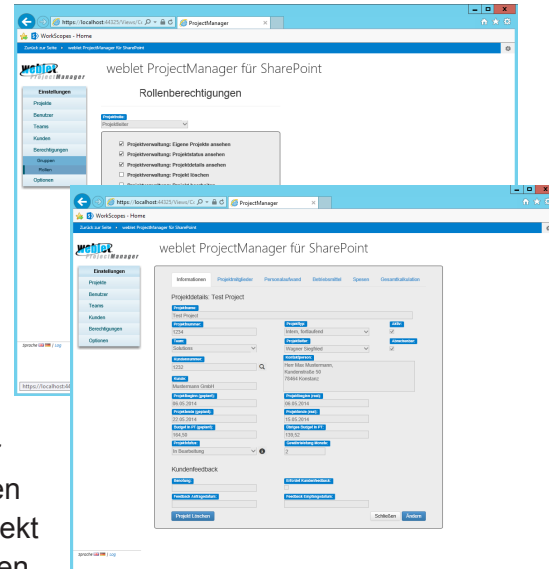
https://localhost:44325/Views/C ProjectManager
WorkScopes - Home
Zurück zur Seite › weblet ProjectManager für SharePoint
weblet ProjectManager
weblet ProjectManager für SharePoint
Einstellungen
Projekte
Benutzer
Teams
Kunden
Berechtigungen
Gruppen
Rollen
Optionen
Rollenberechtigungen
Projektrolle
Projektleiter
Projektverwaltung: Eigene Projekte ansehen
Projektverwaltung: Projektstatus ansehen
Projektverwaltung: Projektdetails ansehen
Projektverwaltung: Projekt löschen
Projektverwaltung: Projekt bearbeiten
Sprache | Log
https://localhost:44

https://localhost:44325/Views/C ProjectManager
WorkScopes - Home
Zurück zur Seite › weblet ProjectManager für SharePoint
weblet ProjectManager
weblet ProjectManager für SharePoint
Einstellungen
Projekte
Benutzer
Teams
Kunden
Berechtigungen
Optionen
Informationen | Projektmitglieder | Personalaufwand | Betriebsmittel | Spesen | Gesamtkalkulation
Projektdetails: Test Project
Projektname
Test Project
Projektnummer
1234
Projekttyp
Intern, festaufwand
Aktiv
Team
Solutions
Projektleiter
Wagner Siegfried
Abrechenbar
Kundennummer
1232
Kontaktperson
Herr Max Mustermann,
Kundenstraße 50
76464 Kundstetz
Kunde
Mustermann GmbH
Projektbeginn (geplant)
06.05.2014
Projektbeginn (real)
06.05.2014
Projektende (geplant)
22.05.2014
Projektende (real)
15.05.2014
Budget in PT (geplant)
164,00
Übriges Budget in PT
139,52
Projektstatus
In Bearbeitung
Zusatzwerbung Monate
2
Kundenfeedback
Bewertung
Erfolgt Kundenfeedback
Feedback Auftraggeber
Feedback Empfangsdatum
Projekt Löschen
Schließen
Ändern
Sprache | Log
en
ekt
en